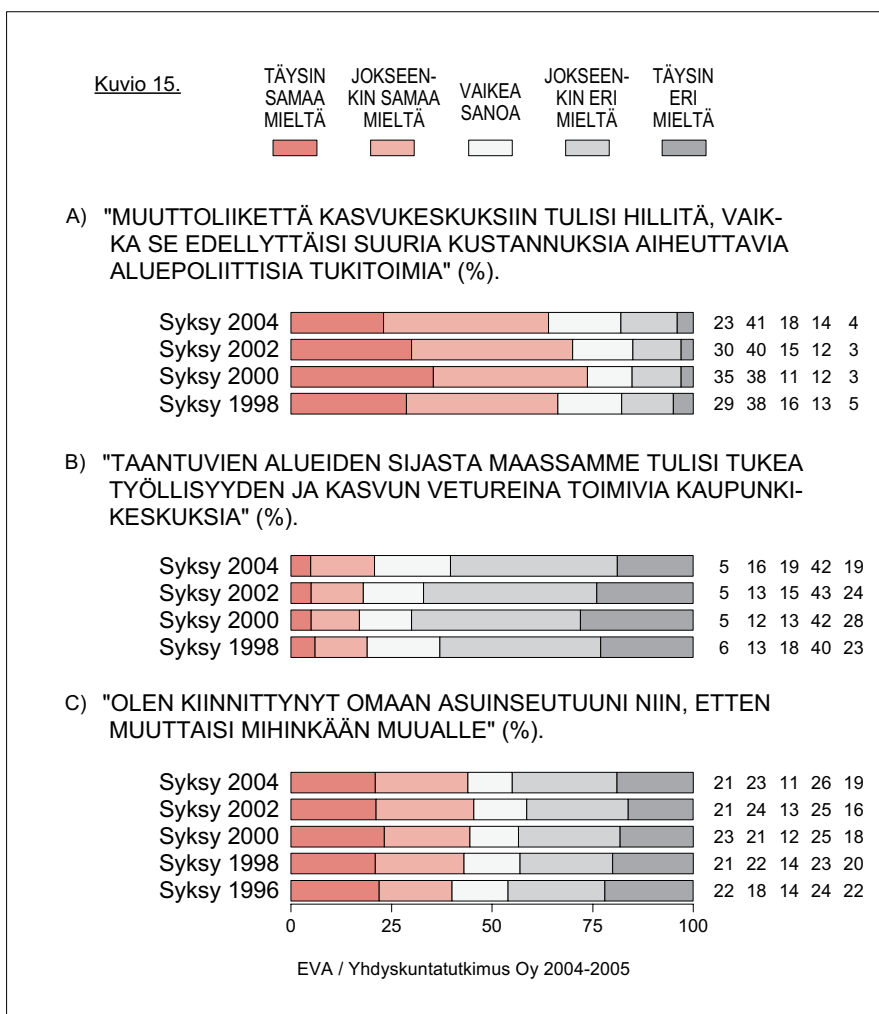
Kuvio 15.

TÄYSIN SAMAA MIELTÄ

JOKSEENKIN SAMAA MIELTÄ

VAIKEA SANOA

JOKSEENKIN ERI MIELTÄ

TÄYSIN ERI MIELTÄ

A) "MUUTTOLIIKETTÄ KASVUKESKUKSIIN TULISI HILLITÄ, VAIKKA SE EDELLYTTÄISI SUURIA KUSTANNUKSIA AIHEUTTAVIA ALUEPOLIITTISIA TUKITOIMIA" (%).

Syksy 2004 23 41 18 14 4
Syksy 2002 30 40 15 12 3
Syksy 2000 35 38 11 12 3
Syksy 1998 29 38 16 13 5

B) "TAANTUVIEN ALUEIDEN SIJASTA MAASSAMME TULISI TUKEA TYÖLLISYYDEN JA KASVUN VETUREINA TOIMIVIA KAUPUNKIKESKUKSIA" (%).

Syksy 2004 5 16 19 42 19
Syksy 2002 5 13 15 43 24
Syksy 2000 5 12 13 42 28
Syksy 1998 6 13 18 40 23

C) "OLEN KIINNITTYNYT OMAAN ASUINSEUTUUNI NIIN, ETTEN MUUTTAISI MIHINKÄÄN MUUALLE" (%).

Syksy 2004 21 23 11 26 19
Syksy 2002 21 24 13 25 16
Syksy 2000 23 21 12 25 18
Syksy 1998 21 22 14 23 20
Syksy 1996 22 18 14 24 22

0 25 50 75 100

EVA / Yhdyskuntatutkimus Oy 2004-2005